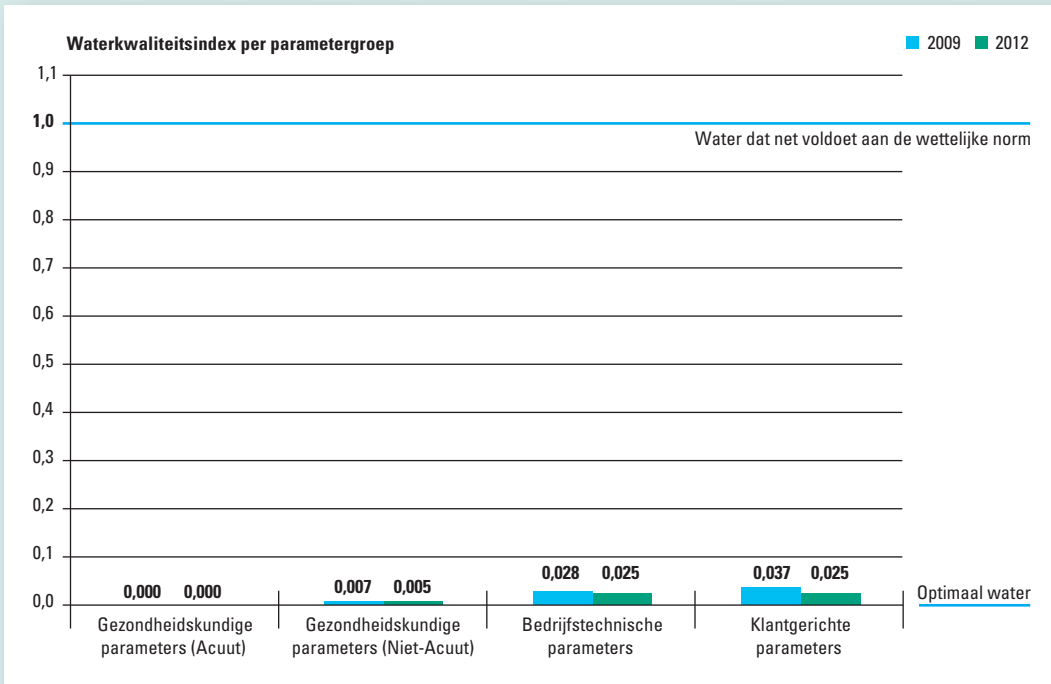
Waterkwaliteitsindex per parametergroep

2009 2012

1,1
1,0
0,9
0,8
0,7
0,6
0,5
0,4
0,3
0,2
0,1
0,0

Water dat net voldoet aan de wettelijke norm

0,000 0,000
0,007 0,005
0,028 0,025
0,037 0,025

Optimaal water

Gezondheidskundige parameters (Acuut)
Gezondheidskundige parameters (Niet-Acuut)
Bedrijfstechnische parameters
Klantgerichte parameters